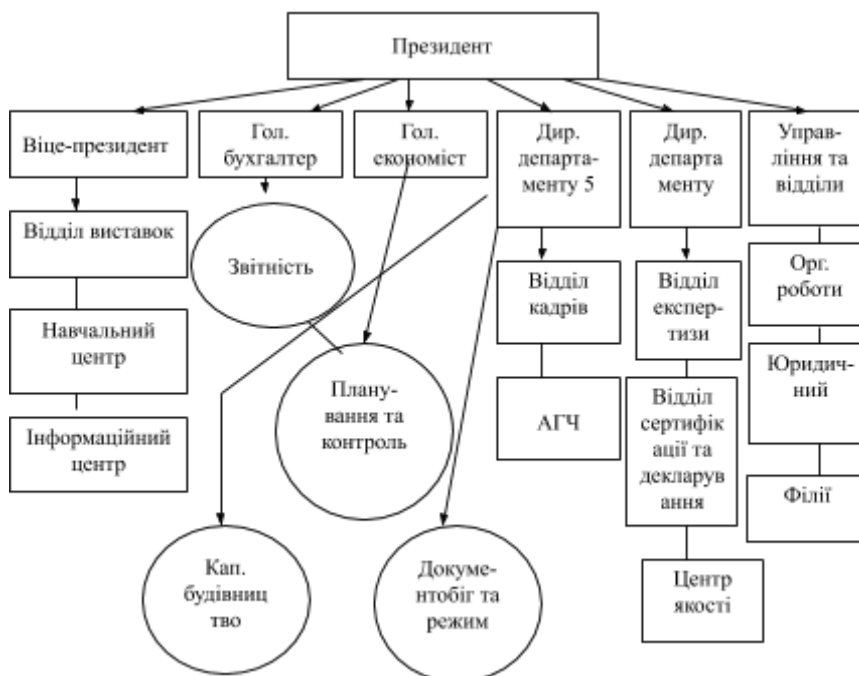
Президент

Віце-президент

Відділ виставок

Навчальний центр

Інформаційний центр

Гол. бухгалтер

Звітність

Гол. економіст

Планування та контроль

Дир. департаменту 5

Відділ кадрів

АГЧ

Дир. департаменту

Відділ експертизи

Відділ сертифікації та декларування

Центр якості

Управління та відділи

Орг. роботи

Юридичний

Філії

Кап. будівництво

Документобіг та режим